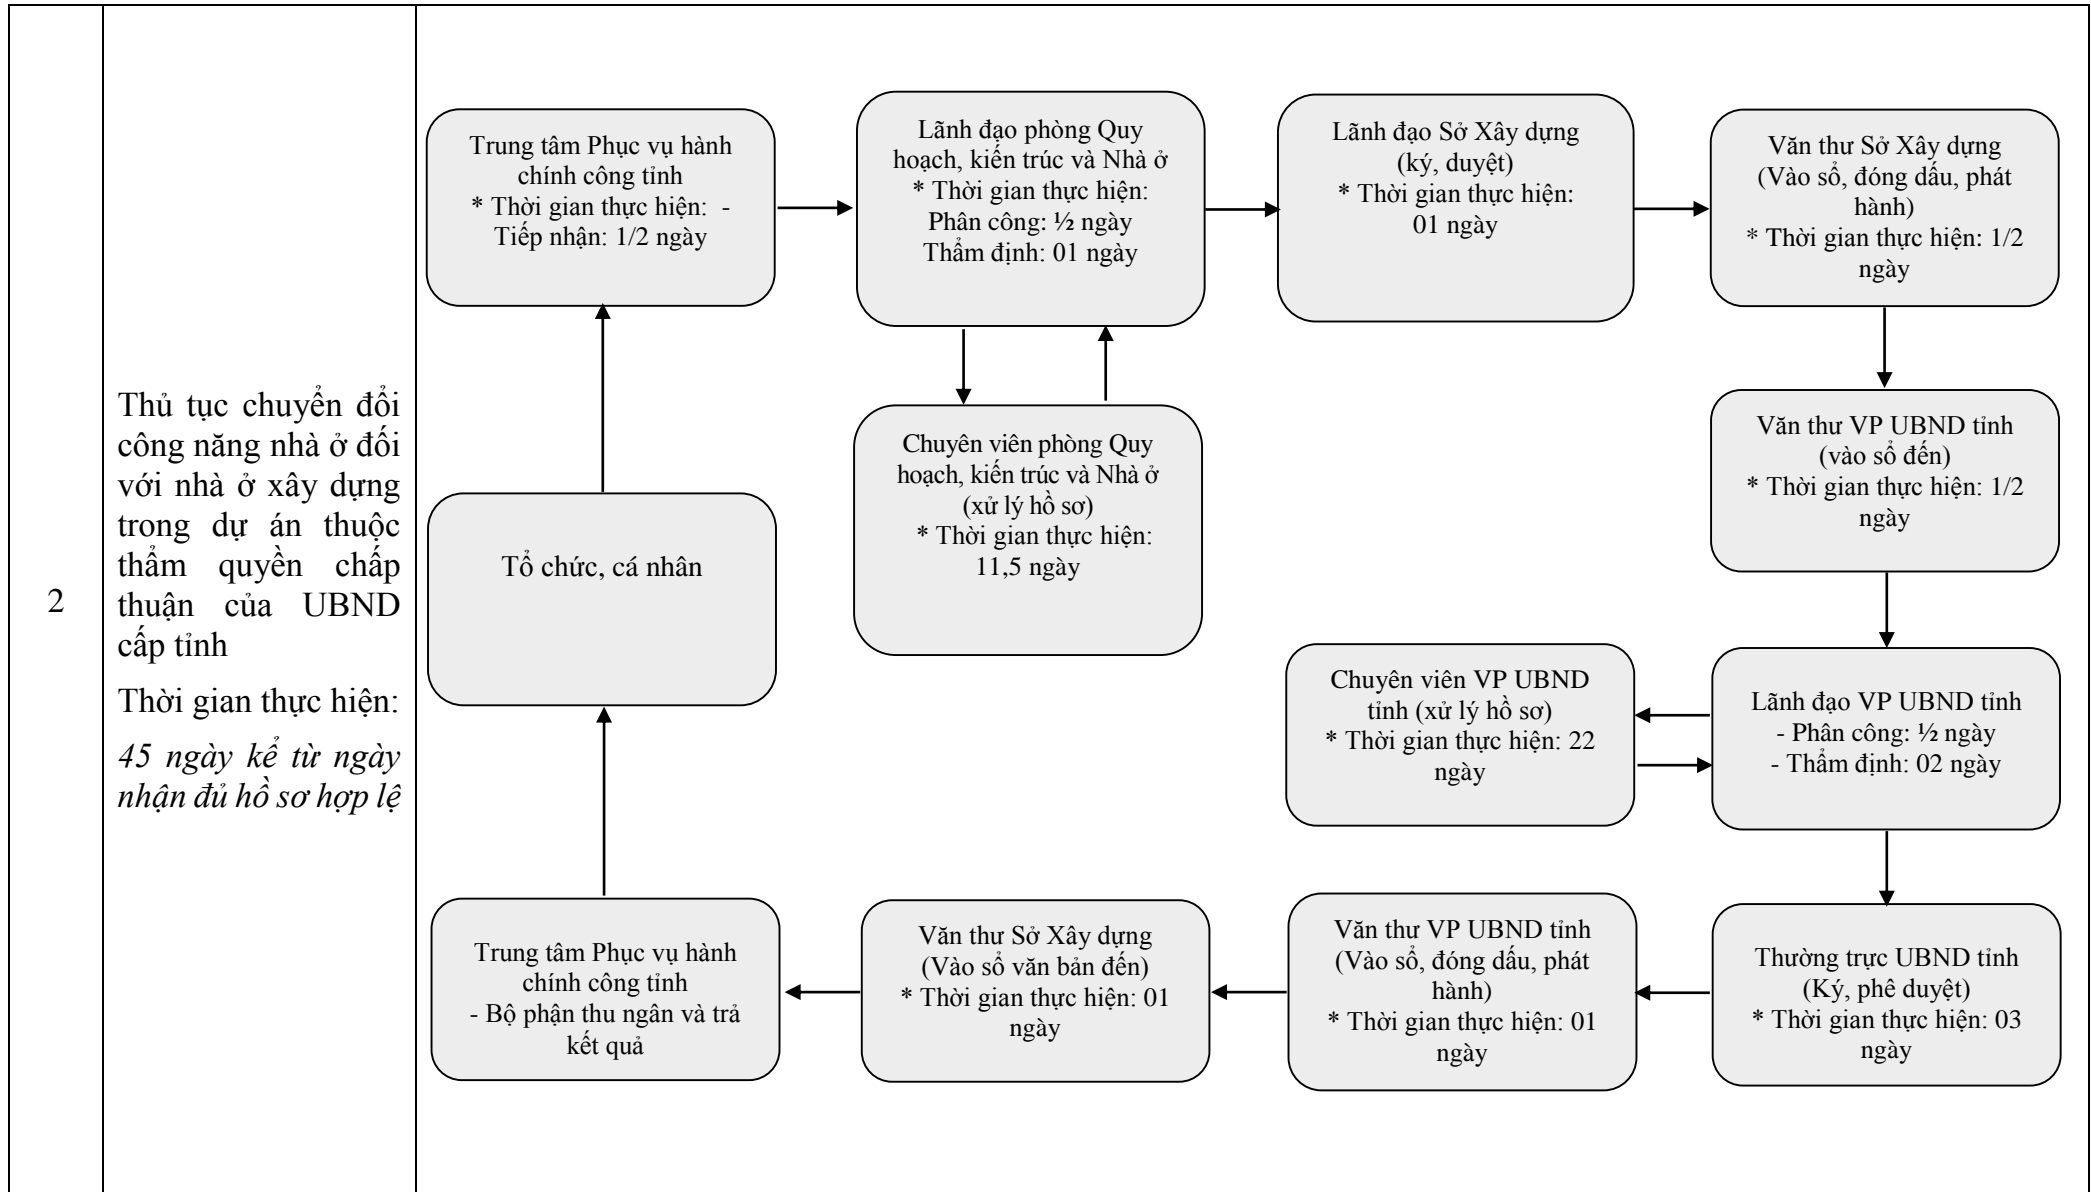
2

Thủ tục chuyển đổi công năng nhà ở đối với nhà ở xây dựng trong dự án thuộc thẩm quyền chấp thuận của UBND cấp tỉnh

Thời gian thực hiện:

*45 ngày kể từ ngày nhận đủ hồ sơ hợp lệ*

Trung tâm Phục vụ hành chính công tỉnh
* Thời gian thực hiện: -
Tiếp nhận: 1/2 ngày

Lãnh đạo phòng Quy hoạch, kiến trúc và Nhà ở
* Thời gian thực hiện:
Phân công: ½ ngày
Thẩm định: 01 ngày

Lãnh đạo Sở Xây dựng (ký, duyệt)
* Thời gian thực hiện: 01 ngày

Văn thư Sở Xây dựng (Vào sổ, đóng dấu, phát hành)
* Thời gian thực hiện: 1/2 ngày

Chuyên viên phòng Quy hoạch, kiến trúc và Nhà ở (xử lý hồ sơ)
* Thời gian thực hiện: 11,5 ngày

Tổ chức, cá nhân

Văn thư VP UBND tỉnh (vào sổ đến)
* Thời gian thực hiện: 1/2 ngày

Chuyên viên VP UBND tỉnh (xử lý hồ sơ)
* Thời gian thực hiện: 22 ngày

Lãnh đạo VP UBND tỉnh
- Phân công: ½ ngày
- Thẩm định: 02 ngày

Trung tâm Phục vụ hành chính công tỉnh
- Bộ phận thu ngân và trả kết quả

Văn thư Sở Xây dựng (Vào sổ văn bản đến)
* Thời gian thực hiện: 01 ngày

Văn thư VP UBND tỉnh (Vào sổ, đóng dấu, phát hành)
* Thời gian thực hiện: 01 ngày

Thường trực UBND tỉnh (Ký, phê duyệt)
* Thời gian thực hiện: 03 ngày